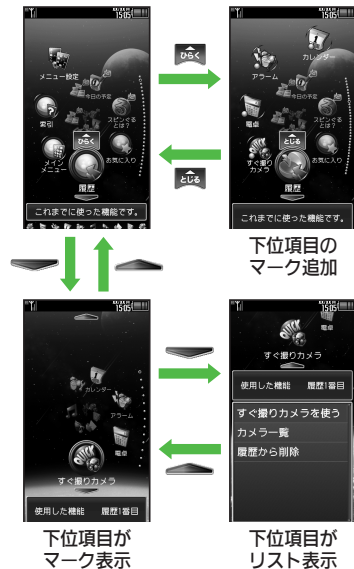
15:05

メニュー設定

今日の予定

索引

スピンするとは？

メインメニュー

ひらく

お気に入り

履歴

これまでに使った機能です。

ひらく

15:05

カレンダー

アラーム

今日の予定

電卓

スピンするとは？

すぐ撮りカメラ

とじる

お気に入り

履歴

これまでに使った機能です。

とじる

下位項目のマーク追加

15:05

カレンダー

アラーム

電卓

すぐ撮りカメラ

使用した機能　履歴1番目

電卓

すぐ撮りカメラ

使用した機能　履歴1番目

すぐ撮りカメラを使う

カメラ一覧

履歴から削除

下位項目がマーク表示

下位項目がリスト表示